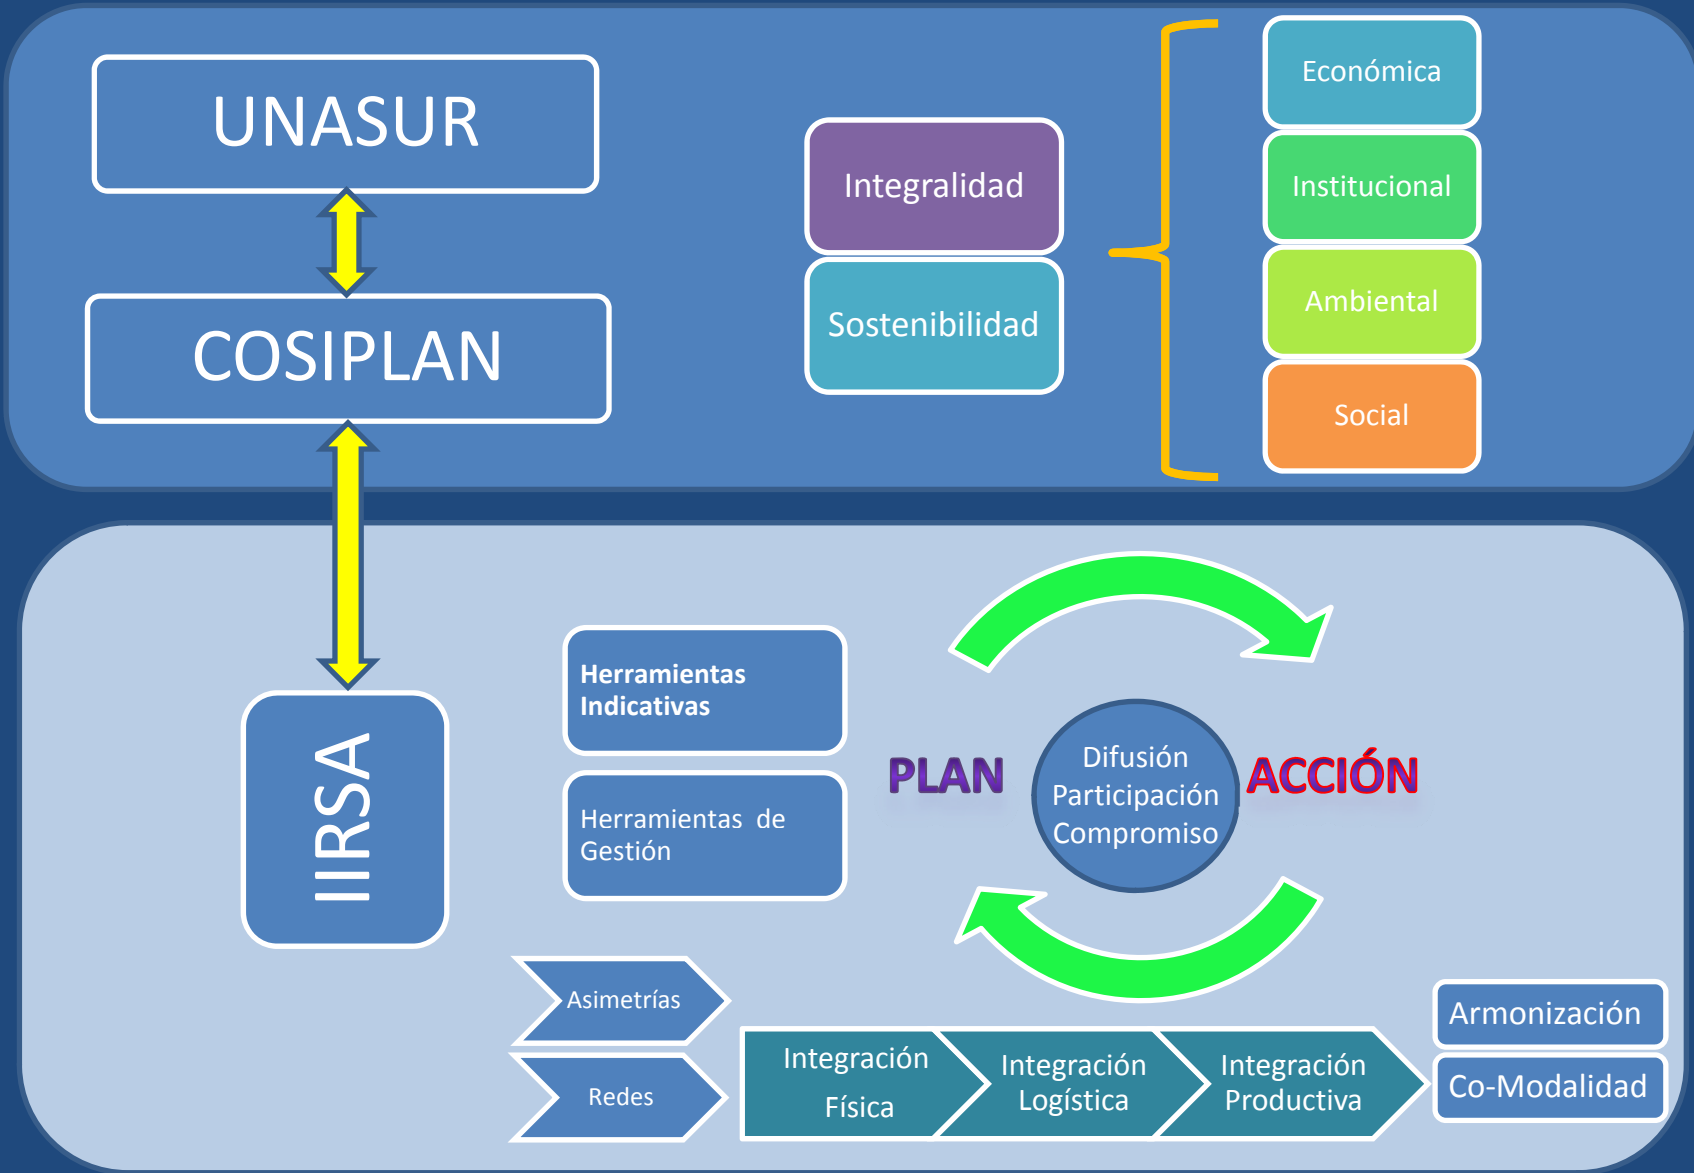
UNASUR

COSIPLAN

Integralidad

Sostenibilidad

Económica

Institucional

Ambiental

Social

IIRSA

Herramientas Indicativas

Herramientas de Gestión

PLAN

Difusión Participación Compromiso

ACCIÓN

Asimetrías

Redes

Integración Física

Integración Logística

Integración Productiva

Armonización

Co-Modalidad